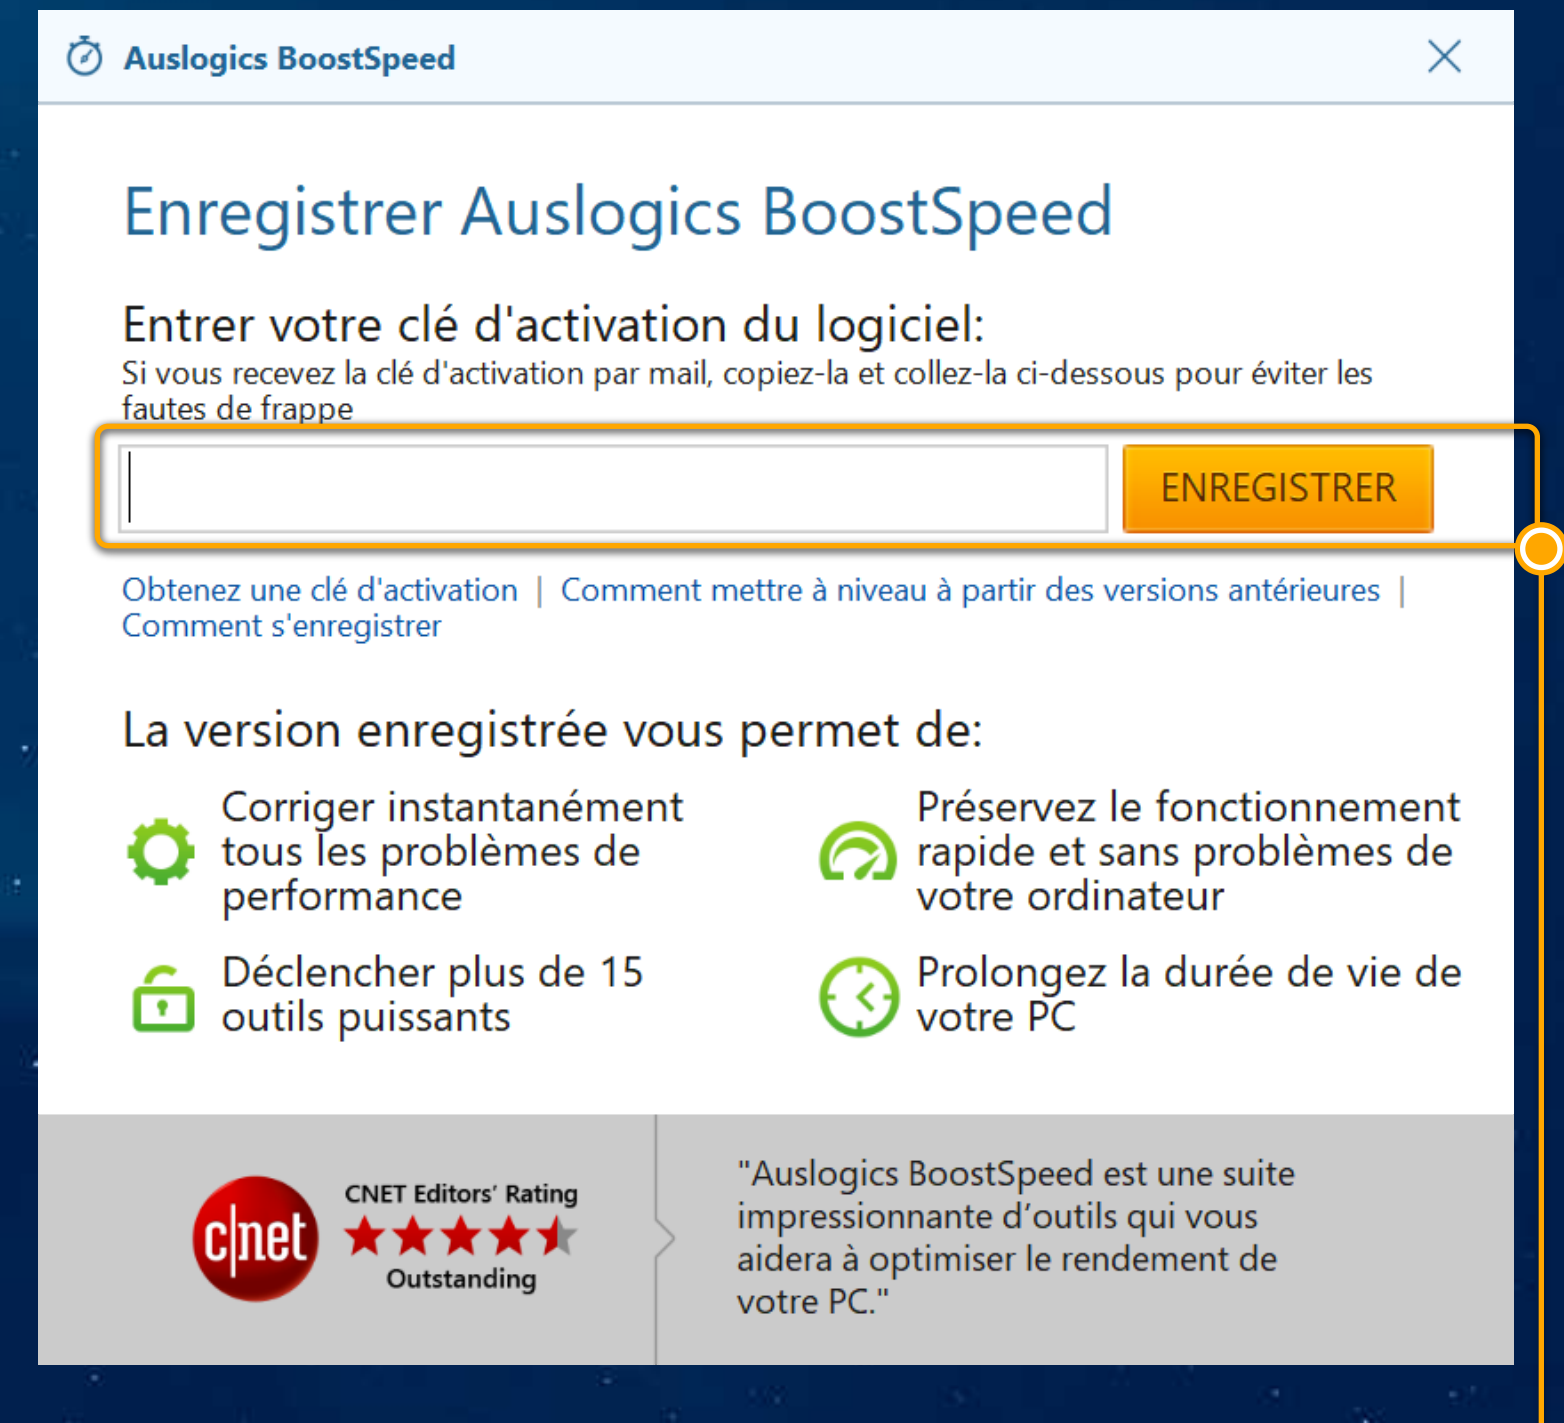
Auslogics BoostSpeed

Enregistrer Auslogics BoostSpeed

Entrer votre clé d'activation du logiciel:
Si vous recevez la clé d'activation par mail, copiez-la et collez-la ci-dessous pour éviter les fautes de frappe

ENREGISTRER

Obtenez une clé d'activation | Comment mettre à niveau à partir des versions antérieures | Comment s'enregistrer

La version enregistrée vous permet de:

Corriger instantanément tous les problèmes de performance

Préservez le fonctionnement rapide et sans problèmes de votre ordinateur

Déclencher plus de 15 outils puissants

Prolongez la durée de vie de votre PC

cnet
CNET Editors' Rating
Outstanding

"Auslogics BoostSpeed est une suite impressionnante d'outils qui vous aidera à optimiser le rendement de votre PC."